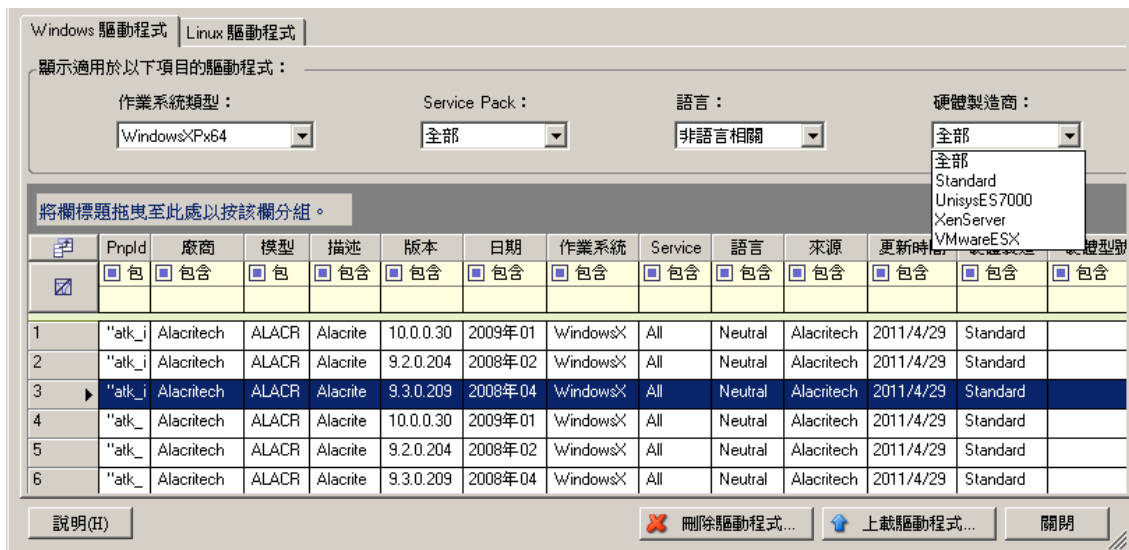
Windows 驅動程式 | Linux 驅動程式

顯示適用於以下項目的驅動程式：

作業系統類型：
WindowsXPx64

Service Pack：
全部

語言：
非語言相關

硬體製造商：
全部

全部
Standard
UnisysES7000
XenServer
VMwareESX

將欄標題拖曳至此處以按該欄分組。

| | PnpId | 廠商 | 模型 | 描述 | 版本 | 日期 | 作業系統 | Service | 語言 | 來源 | 更新時間 | 硬體製造 | 硬體型號 |
|---|---|---|---|---|---|---|---|---|---|---|---|---|---|
| | 包 | 包含 | 包 | 包含 | 包含 | 包含 | 包含 | 包含 | 包含 | 包含 | 包含 | 包含 | 包含 |
| 1 | "atk_i | Alacritech | ALACR | Alacrite | 10.0.0.30 | 2009年01 | WindowsX | All | Neutral | Alacritech | 2011/4/29 | Standard | |
| 2 | "atk_i | Alacritech | ALACR | Alacrite | 9.2.0.204 | 2008年02 | WindowsX | All | Neutral | Alacritech | 2011/4/29 | Standard | |
| 3 | "atk_i | Alacritech | ALACR | Alacrite | 9.3.0.209 | 2008年04 | WindowsX | All | Neutral | Alacritech | 2011/4/29 | Standard | |
| 4 | "atk_ | Alacritech | ALACR | Alacrite | 10.0.0.30 | 2009年01 | WindowsX | All | Neutral | Alacritech | 2011/4/29 | Standard | |
| 5 | "atk_ | Alacritech | ALACR | Alacrite | 9.2.0.204 | 2008年02 | WindowsX | All | Neutral | Alacritech | 2011/4/29 | Standard | |
| 6 | "atk_ | Alacritech | ALACR | Alacrite | 9.3.0.209 | 2008年04 | WindowsX | All | Neutral | Alacritech | 2011/4/29 | Standard | |

說明(H)
刪除驅動程式...
上載驅動程式...
關閉